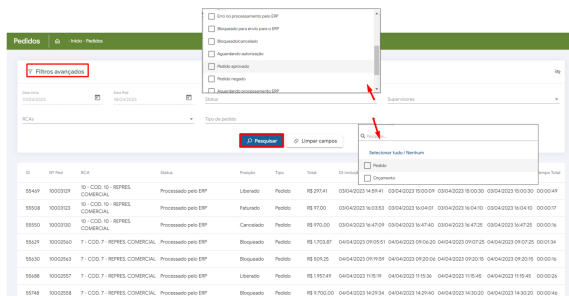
Erro no processamento pelo ERP
Bloqueado para envio para o ERP
Bloqueado/cancelado
Aguardando autorização
Pedido aprovado
Pedido negado
Aguardando processamento ERP

Pedidos - Início - Pedidos

Filtros avançados

Data inicial 01/04/2023
Data final 18/04/2023
Status
Supervisores
RCAs
Tipo de pedido

Pesquisar
Limpar campos

Pesquisar
Selecionar tudo / Nenhum
Pedido
Orçamento

| ID | Nº Ped | RCA | Status | Posição | Tipo | Total | | | | | Tempo Total |
|---|---|---|---|---|---|---|---|---|---|---|---|
| 55469 | 10003121 | 10 - COD. 10 - REPRES. COMERCIAL | Processado pelo ERP | Liberado | Pedido | R$ 297,41 | 03/04/2023 14:59:41 | 03/04/2023 15:00:09 | 03/04/2023 15:00:30 | 03/04/2023 15:00:30 | 00:00:49 |
| 55508 | 10003123 | 10 - COD. 10 - REPRES. COMERCIAL | Processado pelo ERP | Faturado | Pedido | R$ 97,00 | 03/04/2023 16:03:53 | 03/04/2023 16:04:01 | 03/04/2023 16:04:10 | 03/04/2023 16:04:10 | 00:00:17 |
| 55550 | 10003130 | 10 - COD. 10 - REPRES. COMERCIAL | Processado pelo ERP | Cancelado | Pedido | R$ 970,00 | 03/04/2023 16:47:09 | 03/04/2023 16:47:40 | 03/04/2023 16:47:25 | 03/04/2023 16:47:25 | 00:00:16 |
| 55629 | 10002560 | 7 - COD. 7 - REPRES. COMERCIAL | Processado pelo ERP | Bloqueado | Pedido | R$ 1.703,87 | 04/04/2023 09:05:51 | 04/04/2023 09:06:20 | 04/04/2023 09:07:25 | 04/04/2023 09:07:25 | 00:01:34 |
| 55630 | 10002563 | 7 - COD. 7 - REPRES. COMERCIAL | Processado pelo ERP | Bloqueado | Pedido | R$ 484,45 | 04/04/2023 09:19:59 | 04/04/2023 09:20:06 | 04/04/2023 09:20:15 | 04/04/2023 09:20:15 | 00:00:16 |
| 55686 | 10002557 | 7 - COD. 7 - REPRES. COMERCIAL | Processado pelo ERP | Bloqueado | Pedido | R$ 1.957,49 | 04/04/2023 11:15:19 | 04/04/2023 11:15:36 | 04/04/2023 11:15:45 | 04/04/2023 11:15:45 | 00:00:26 |
| 55748 | 10002558 | 7 - COD. 7 - REPRES. COMERCIAL | Processado pelo ERP | Bloqueado | Pedido | R$ 9.700,00 | 04/04/2023 14:29:34 | 04/04/2023 14:29:40 | 04/04/2023 14:30:20 | 04/04/2023 14:30:20 | 00:00:46 |